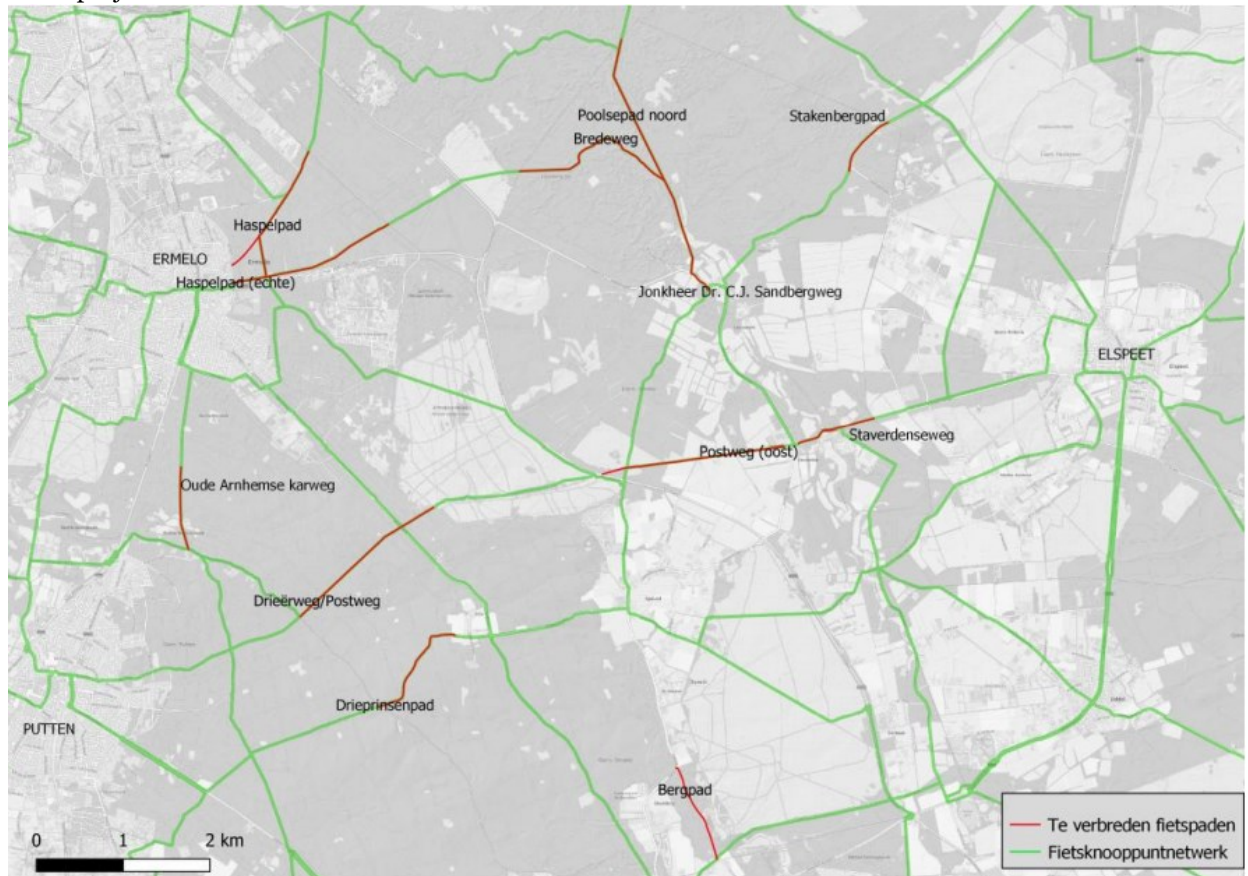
Poolsepad noord
Bredeweg
Stakenbergpad
Haspelpad
ERMELO
Haspelpad (echte)
Jonkheer Dr. C.J. Sandbergweg
ELSPEET
Staverdenseweg
Postweg (oost)
Oude Arnhemse karweg
Drieërweg/Postweg
Drieprinsenpad
PUTTEN
Bergpad
0 1 2 km
Te verbreden fietspaden
Fietsknooppuntnetwerk